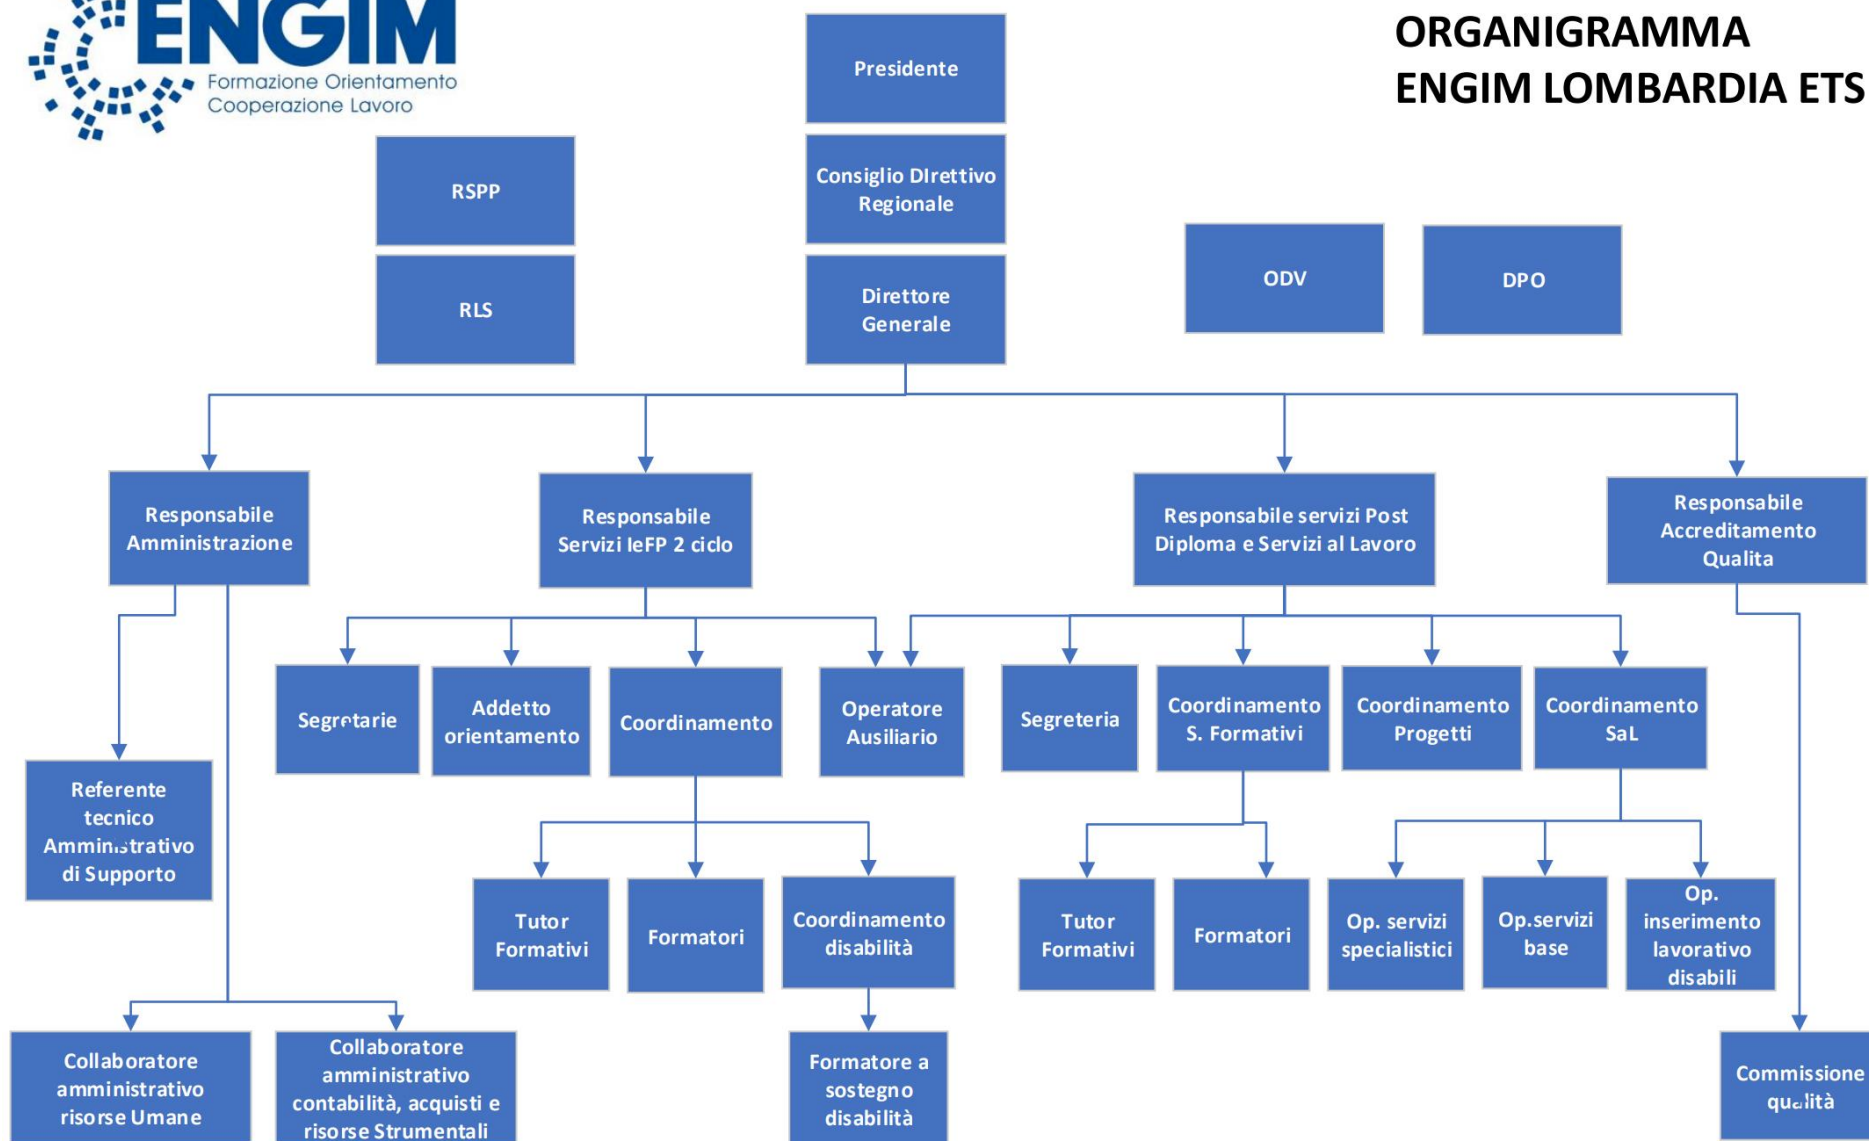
ENGIM
Formazione Orientamento Cooperazione Lavoro

ORGANIGRAMMA
ENGIM LOMBARDIA ETS

Presidente

Consiglio DIrettivo Regionale

Direttore Generale

RSPP

RLS

ODV

DPO

Responsabile Amministrazione

Responsabile Servizi IeFP 2 ciclo

Responsabile servizi Post Diploma e Servizi al Lavoro

Responsabile Accreditamento Qualita

Referente tecnico Amministrativo di Supporto

Segretarie

Addetto orientamento

Coordinamento

Operatore Ausiliario

Segreteria

Coordinamento S. Formativi

Coordinamento Progetti

Coordinamento SaL

Tutor Formativi

Formatori

Coordinamento disabilità

Tutor Formativi

Formatori

Op. servizi specialistici

Op.servizi base

Op. inserimento lavorativo disabili

Collaboratore amministrativo risorse Umane

Collaboratore amministrativo contabilità, acquisti e risorse Strumentali

Formatore a sostegno disabilità

Commissione qualità